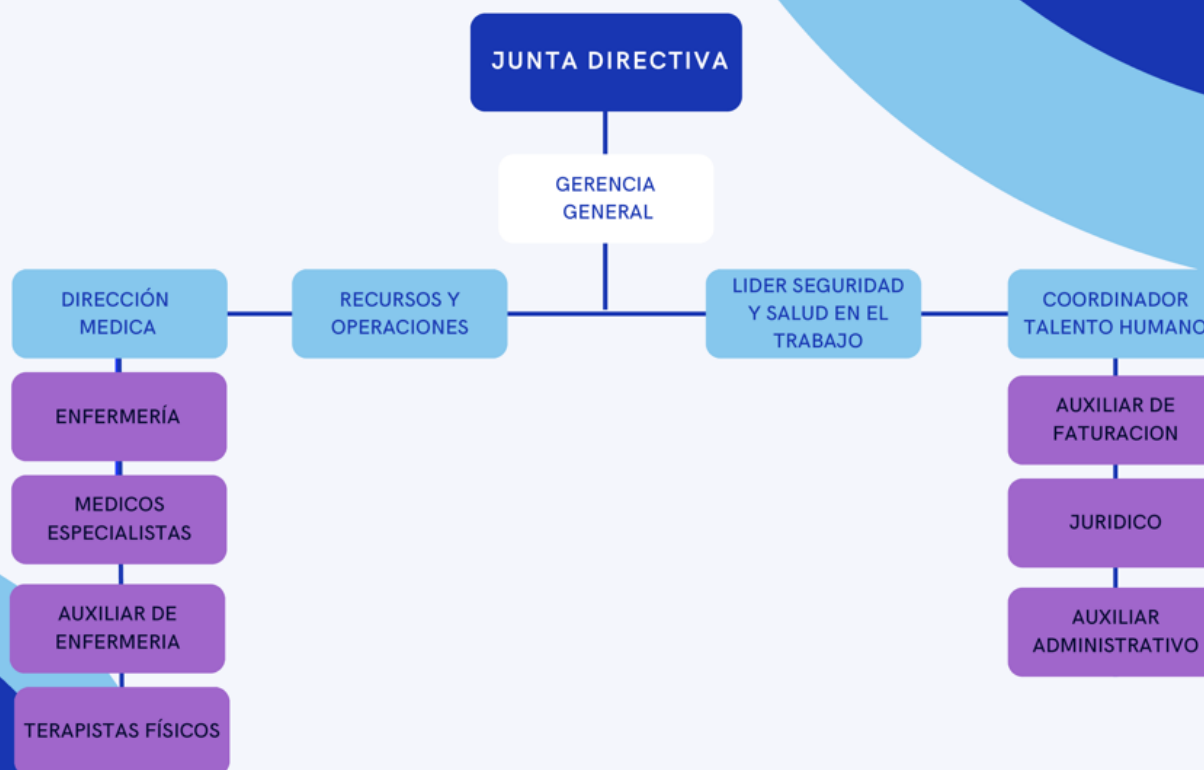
JUNTA DIRECTIVA

GERENCIA GENERAL

DIRECCIÓN MEDICA

RECURSOS Y OPERACIONES

LIDER SEGURIDAD Y SALUD EN EL TRABAJO

COORDINADOR TALENTO HUMANO

ENFERMERÍA

MEDICOS ESPECIALISTAS

AUXILIAR DE ENFERMERIA

TERAPISTAS FÍSICOS

AUXILIAR DE FATURACION

JURIDICO

AUXILIAR ADMINISTRATIVO